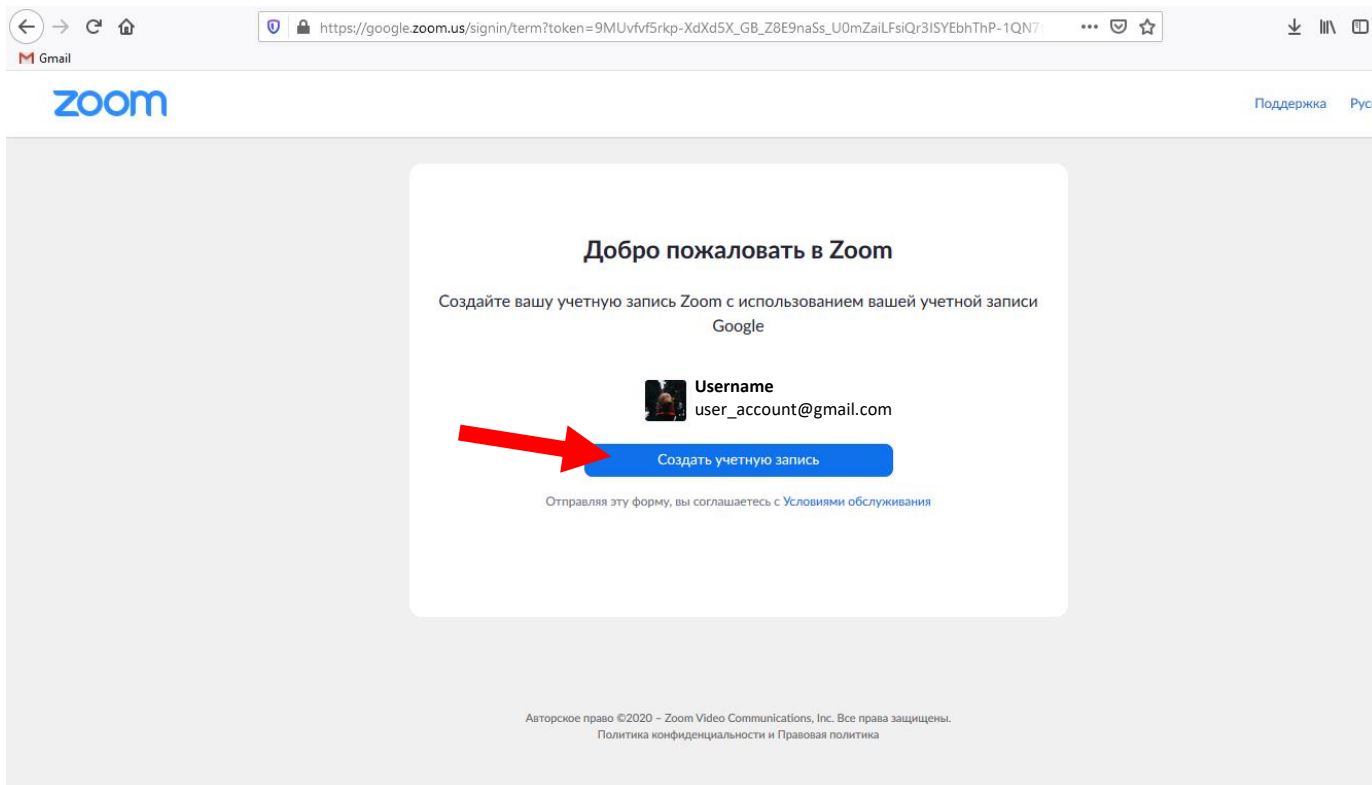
https://google.zoom.us/signin/term?token=9MUvfvf5rkp-XdXd5X_GB_Z8E9naSs_U0mZaiLFsiQr3ISYEbhThP-1QN7

Gmail

zoom

Поддержка Рус

Добро пожаловать в Zoom

Создайте вашу учетную запись Zoom с использованием вашей учетной записи Google

Username
user_account@gmail.com

Создать учетную запись

Отправляя эту форму, вы соглашаетесь с Условиями обслуживания

Авторское право ©2020 – Zoom Video Communications, Inc. Все права защищены.
Политика конфиденциальности и Правовая политика